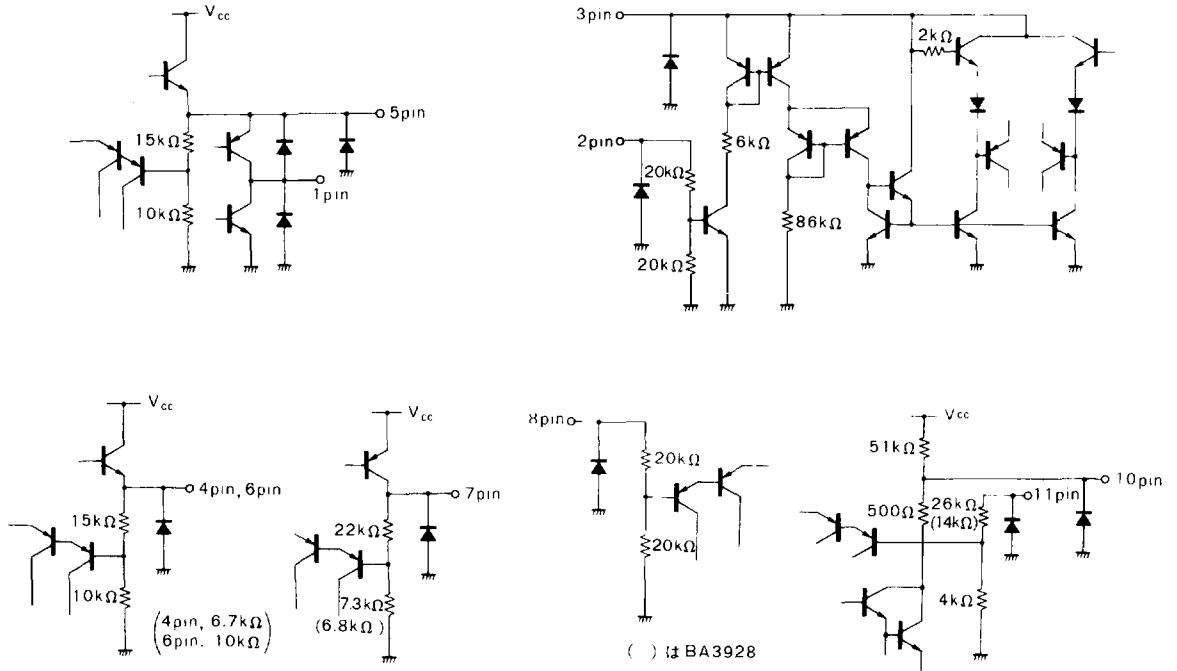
Vcc
15kΩ
10kΩ
5pin
1pin

3pin
2kΩ
2pin
6kΩ
20kΩ
20kΩ
86kΩ

Vcc
4pin, 6pin
15kΩ
10kΩ
(4pin, 6.7kΩ
6pin, 10kΩ)

Vcc
7pin
22kΩ
7.3kΩ
(6.8kΩ)

8pin
20kΩ
20kΩ
( ) は BA3928

Vcc
51kΩ
10pin
500Ω
26kΩ
(14kΩ)
11pin
4kΩ